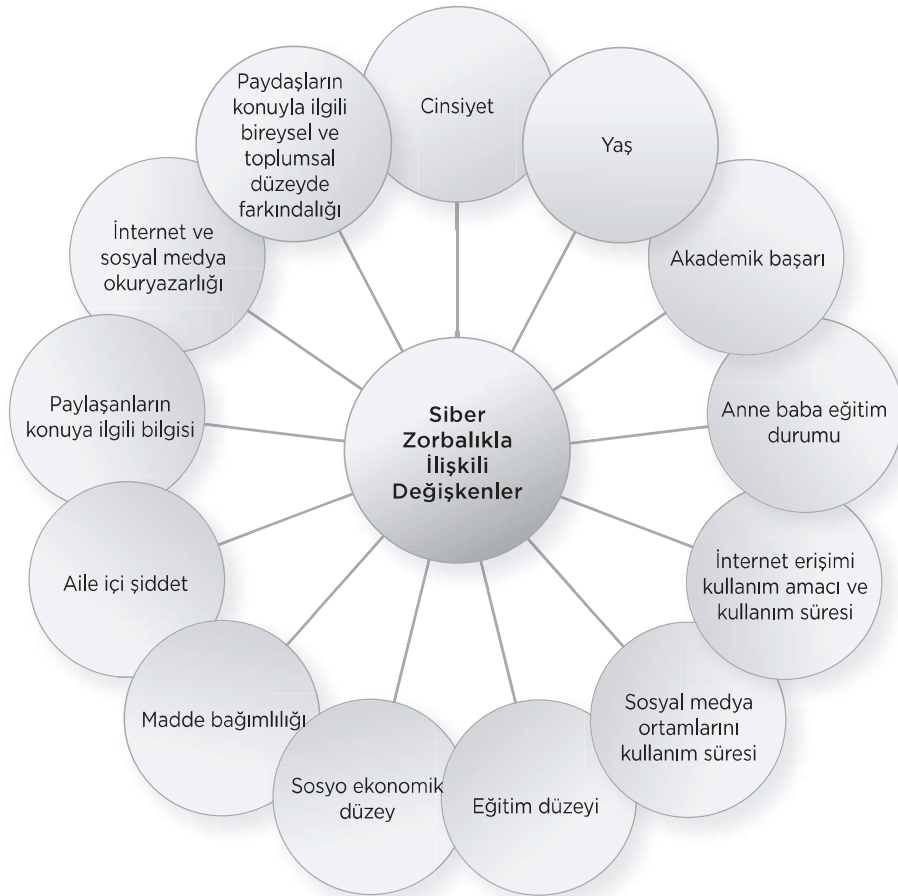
Siber Zorbalıkla İlişkili Değişkenler

Cinsiyet

Yaş

Akademik başarı

Anne baba eğitim durumu

İnternet erişimi kullanım amacı ve kullanım süresi

Sosyal medya ortamlarını kullanım süresi

Eğitim düzeyi

Sosyo ekonomik düzey

Madde bağımlılığı

Aile içi şiddet

Paylaşanların konuya ilgili bilgisi

İnternet ve sosyal medya okuryazarlığı

Paydaşların konuyla ilgili bireysel ve toplumsal düzeyde farkındalığı